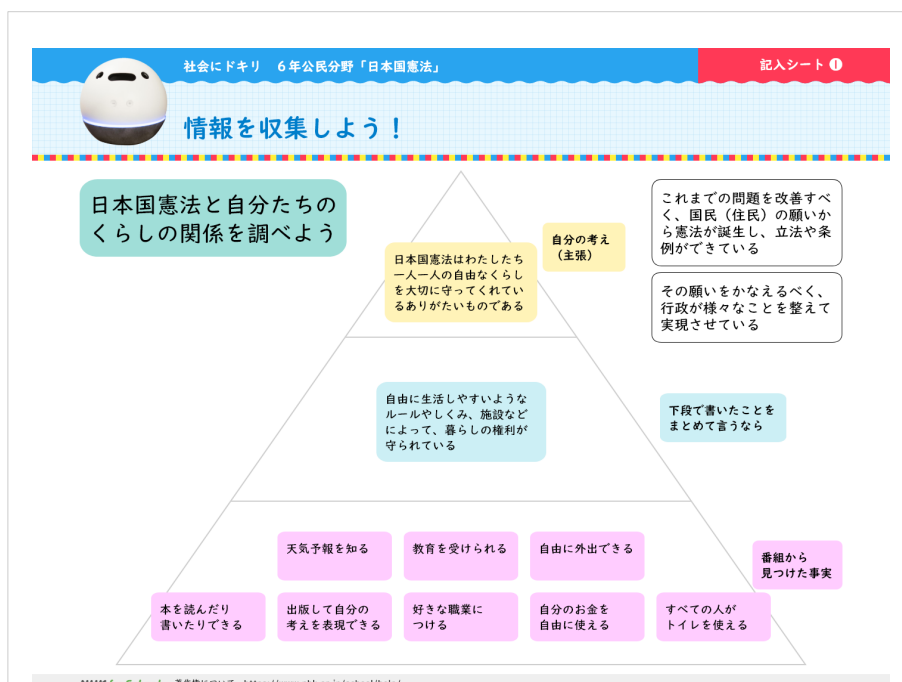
社会にドキリ　6年公民分野「日本国憲法」

記入シート ❶

情報を収集しよう！

日本国憲法と自分たちのくらしの関係を調べよう

日本国憲法はわたしたち一人一人の自由なくらしを大切に守ってくれているありがたいものである

自分の考え（主張）

これまでの問題を改善すべく、国民（住民）の願いから憲法が誕生し、立法や条例ができている

その願いをかなえるべく、行政が様々なことを整えて実現させている

自由に生活しやすいようなルールやしくみ、施設などによって、暮らしの権利が守られている

下段で書いたことをまとめて言うなら

天気予報を知る

教育を受けられる

自由に外出できる

番組から見つけた事実

本を読んだり書いたりできる

出版して自分の考えを表現できる

好きな職業につける

自分のお金を自由に使える

すべての人がトイレを使える

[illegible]